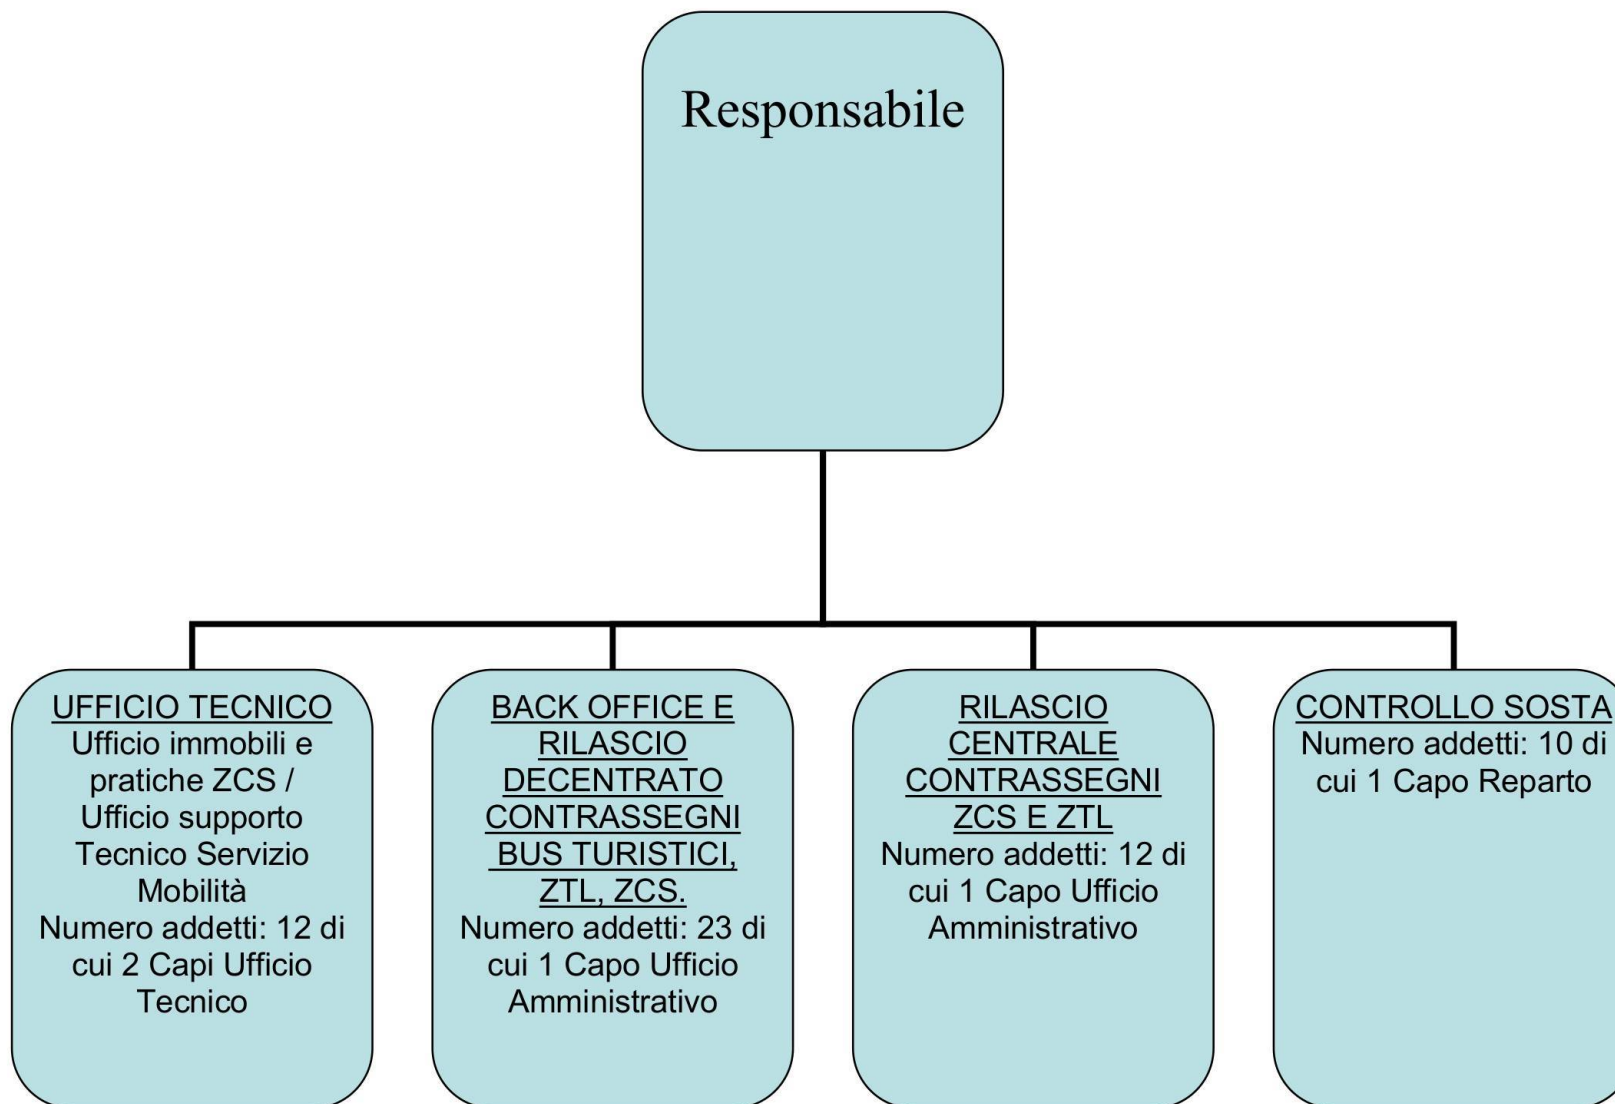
Responsabile

UFFICIO TECNICO
Ufficio immobili e pratiche ZCS / Ufficio supporto Tecnico Servizio Mobilità
Numero addetti: 12 di cui 2 Capi Ufficio Tecnico

BACK OFFICE E RILASCIO DECENTRATO CONTRASSEGNI BUS TURISTICI, ZTL, ZCS.
Numero addetti: 23 di cui 1 Capo Ufficio Amministrativo

RILASCIO CENTRALE CONTRASSEGNI ZCS E ZTL
Numero addetti: 12 di cui 1 Capo Ufficio Amministrativo

CONTROLLO SOSTA
Numero addetti: 10 di cui 1 Capo Reparto